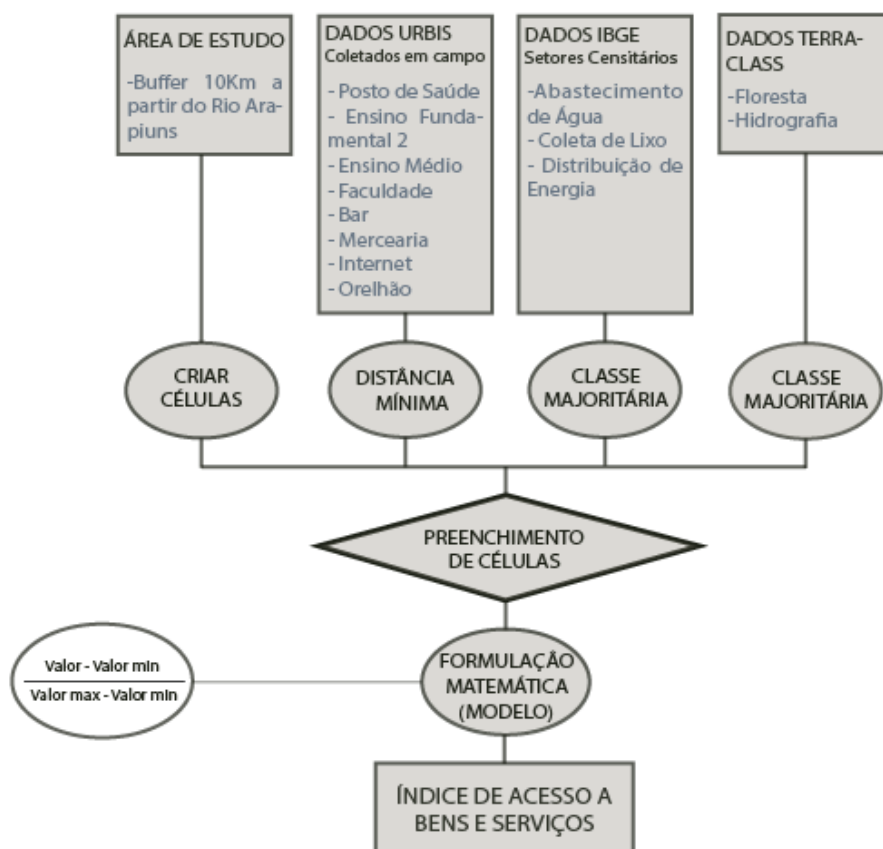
ÁREA DE ESTUDO
-Buffer 10Km a partir do Rio Arapiuns

DADOS URBIS
Coletados em campo
- Posto de Saúde
- Ensino Fundamental 2
- Ensino Médio
- Faculdade
- Bar
- Mercearia
- Internet
- Orelhão

DADOS IBGE
Setores Censitários
-Abastecimento de Água
- Coleta de Lixo
- Distribuição de Energia

DADOS TERRACLASS
-Floresta
-Hidrografia

CRIAR CÉLULAS

DISTÂNCIA MÍNIMA

CLASSE MAJORITÁRIA

CLASSE MAJORITÁRIA

PREENCHIMENTO DE CÉLULAS

$\frac{\text{Valor - Valor min}}{\text{Valor max - Valor min}}$

FORMULAÇÃO MATEMÁTICA (MODELO)

ÍNDICE DE ACESSO A BENS E SERVIÇOS